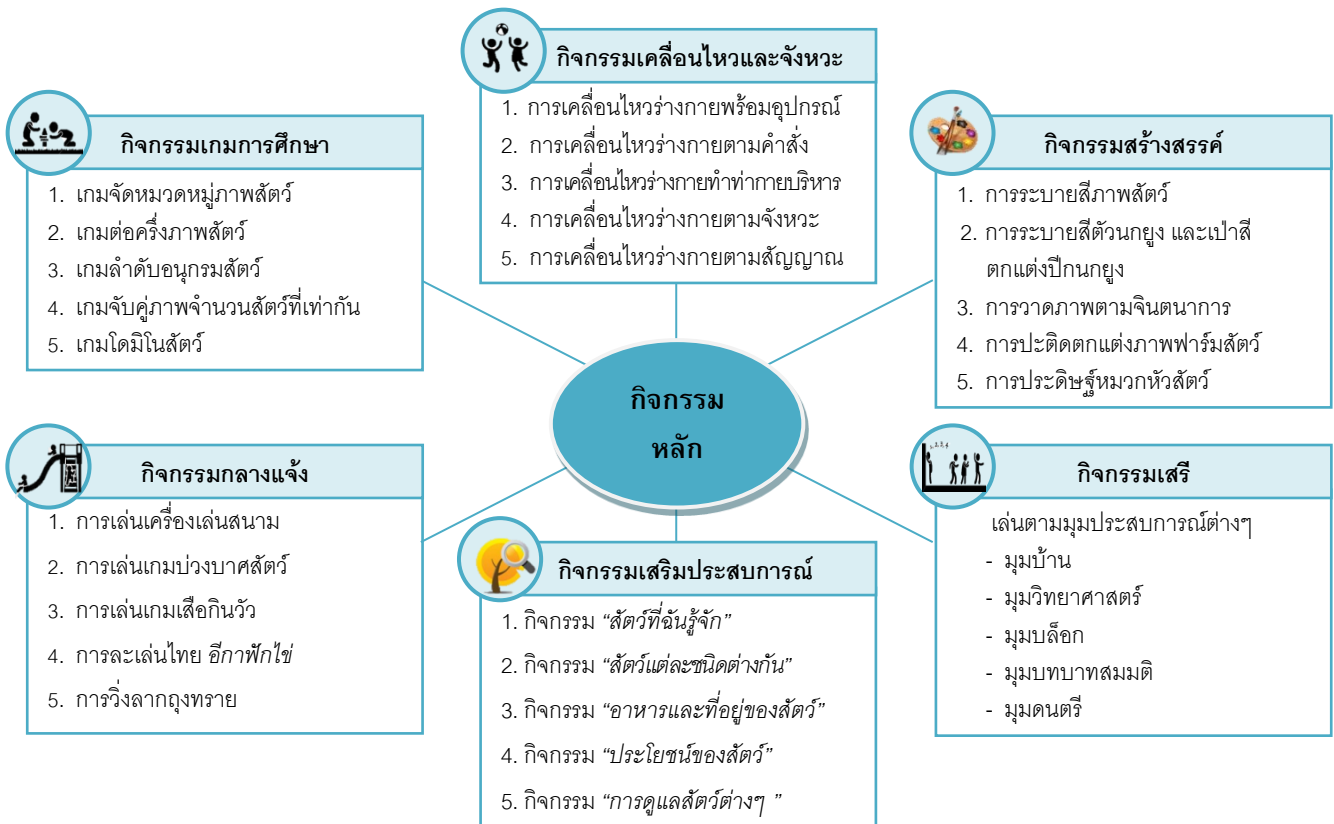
กิจกรรมเคลื่อนไหวและจังหวะ

1. การเคลื่อนไหวร่างกายพร้อมอุปกรณ์
2. การเคลื่อนไหวร่างกายตามคำสั่ง
3. การเคลื่อนไหวร่างกายทำท่ากายบริหาร
4. การเคลื่อนไหวร่างกายตามจังหวะ
5. การเคลื่อนไหวร่างกายตามสัญญาณ

กิจกรรมเกมการศึกษา

1. เกมจัดหมวดหมู่ภาพสัตว์
2. เกมต่อครึ่งภาพสัตว์
3. เกมลำดับอนุกรมสัตว์
4. เกมจับคู่ภาพจำนวนสัตว์ที่เท่ากัน
5. เกมโดมิโนสัตว์

กิจกรรมสร้างสรรค์

1. การระบายสีภาพสัตว์
2. การระบายสีตัวนกยูง และเป่าสีตกแต่งปีกนกยูง
3. การวาดภาพตามจินตนาการ
4. การปะติดตกแต่งภาพฟาร์มสัตว์
5. การประดิษฐ์หมวกหัวสัตว์

กิจกรรม
หลัก

กิจกรรมกลางแจ้ง

1. การเล่นเครื่องเล่นสนาม
2. การเล่นเกมบ่วงบาศสัตว์
3. การเล่นเกมเสือกินวัว
4. การละเล่นไทย อีกาฟักไข่
5. การวิ่งลากถุงทราย

กิจกรรมเสรี

เล่นตามมุมประสบการณ์ต่างๆ
- มุมบ้าน
- มุมวิทยาศาสตร์
- มุมบล็อก
- มุมบทบาทสมมติ
- มุมดนตรี

กิจกรรมเสริมประสบการณ์

1. กิจกรรม "สัตว์ที่ฉันรู้จัก"
2. กิจกรรม "สัตว์แต่ละชนิดต่างกัน"
3. กิจกรรม "อาหารและที่อยู่ของสัตว์"
4. กิจกรรม "ประโยชน์ของสัตว์"
5. กิจกรรม "การดูแลสัตว์ต่างๆ "